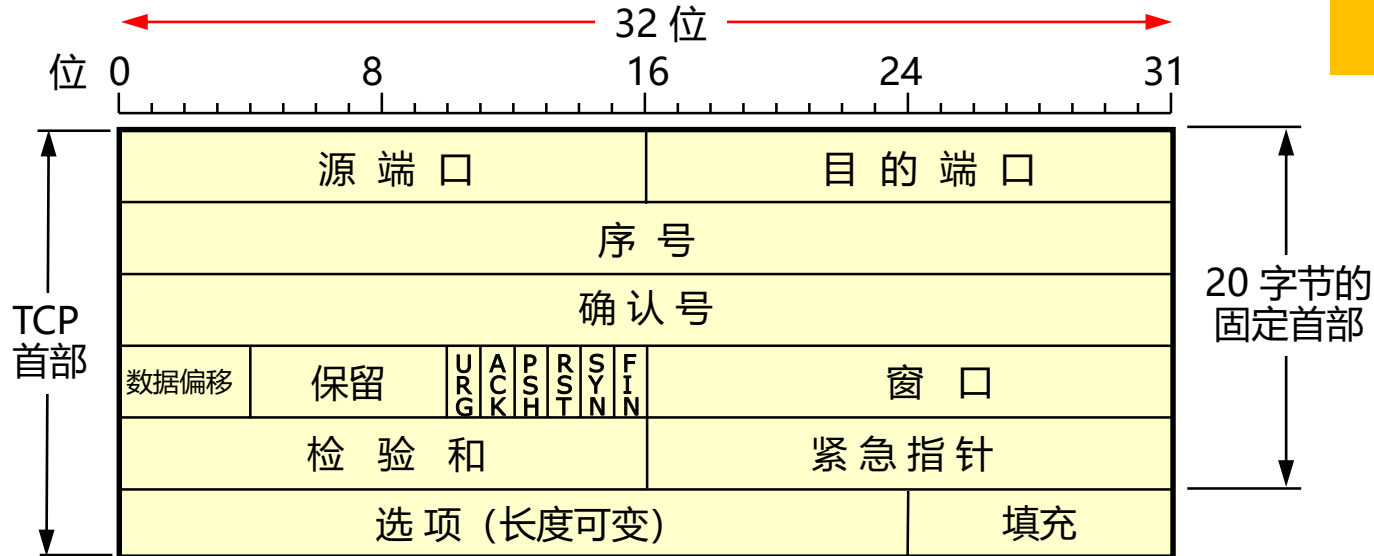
32 位

位 0 8 16 24 31

| 源 端 口 | | | | | | | | 目 的 端 口 |
|---|---|---|---|---|---|---|---|---|
| 序 号 | | | | | | | | |
| 确 认 号 | | | | | | | | |
| 数据偏移 | 保留 | URG | ACK | PSH | RST | SYN | FIN | 窗 口 |
| 检 验 和 | | | | | | | | 紧急指针 |
| 选 项 (长度可变) | | | | | | | | 填充 |

TCP 首部

20 字节的固定首部